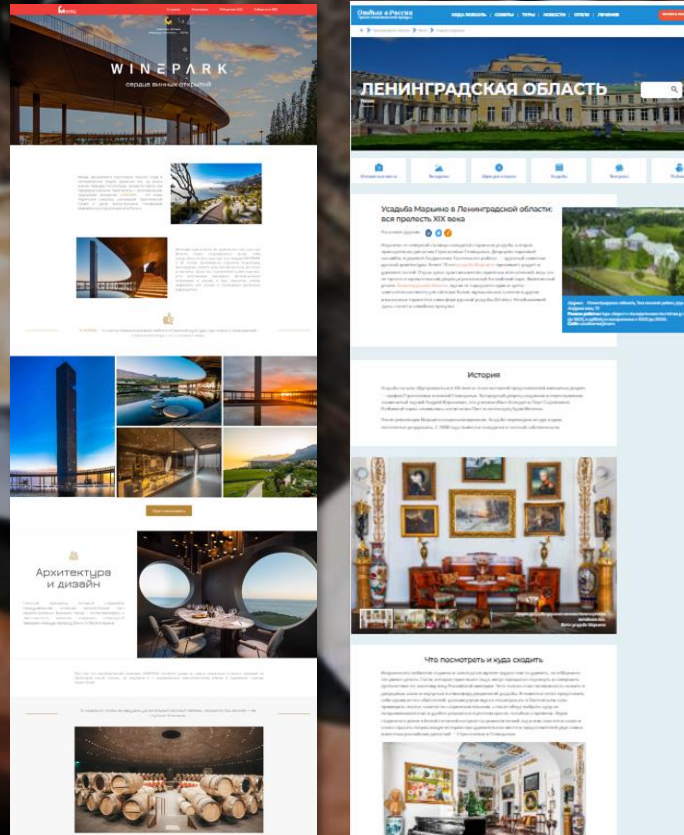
WINEPARK

сердце винных открытий

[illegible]

Архитектура и дизайн

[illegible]

Отдых в России

КУДА ПОЕХАТЬ | СОВЕТЫ | ТУРЫ | НОВОСТИ | ОТЕЛИ | ЛЕЧЕНИЕ

ЛЕНИНГРАДСКАЯ ОБЛАСТЬ

Усадьба Марьино в Ленинградской области: вся прелесть XIX века

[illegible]

История

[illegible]

Что посмотреть и куда сходить

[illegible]